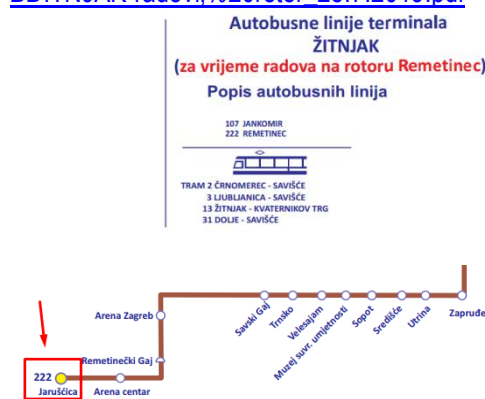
Autobusne linije terminala
ŽITNJAK
(za vrijeme radova na rotoru Remetinec)
Popis autobusnih linija

107 JANKOMIR
222 REMETINEC

TRAM 2 ČRNOMEREC - SAVIŠĆE
3 LJUBLJANICA - SAVIŠĆE
13 ŽITNJAK - KVATERNIKOV TRG
31 DOLJE - SAVIŠĆE

Arena Zagreb
Savski Gaj
Trnsko
Velesajam
Muzej suvr. umjetnosti
Sopot
Središće
Utrina
Zapruđe
Remetinečki Gaj
222
Jaruščica
Arena centar